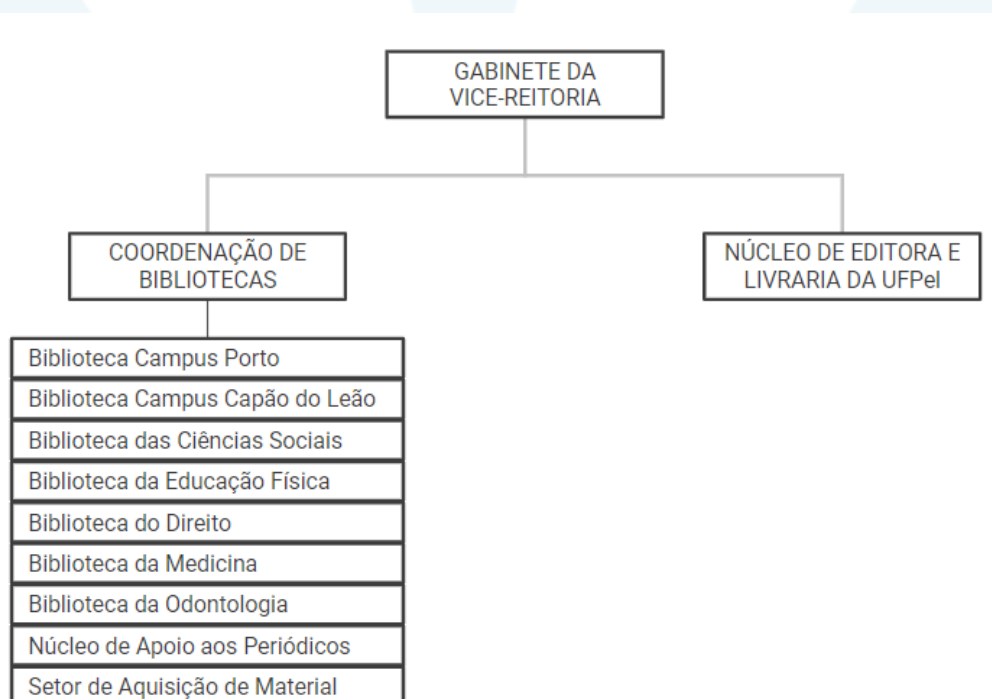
GABINETE DA VICE-REITORIA

COORDENAÇÃO DE BIBLIOTECAS

NÚCLEO DE EDITORA E LIVRARIA DA UFPel

Biblioteca Campus Porto
Biblioteca Campus Capão do Leão
Biblioteca das Ciências Sociais
Biblioteca da Educação Física
Biblioteca do Direito
Biblioteca da Medicina
Biblioteca da Odontologia
Núcleo de Apoio aos Periódicos
Setor de Aquisição de Material